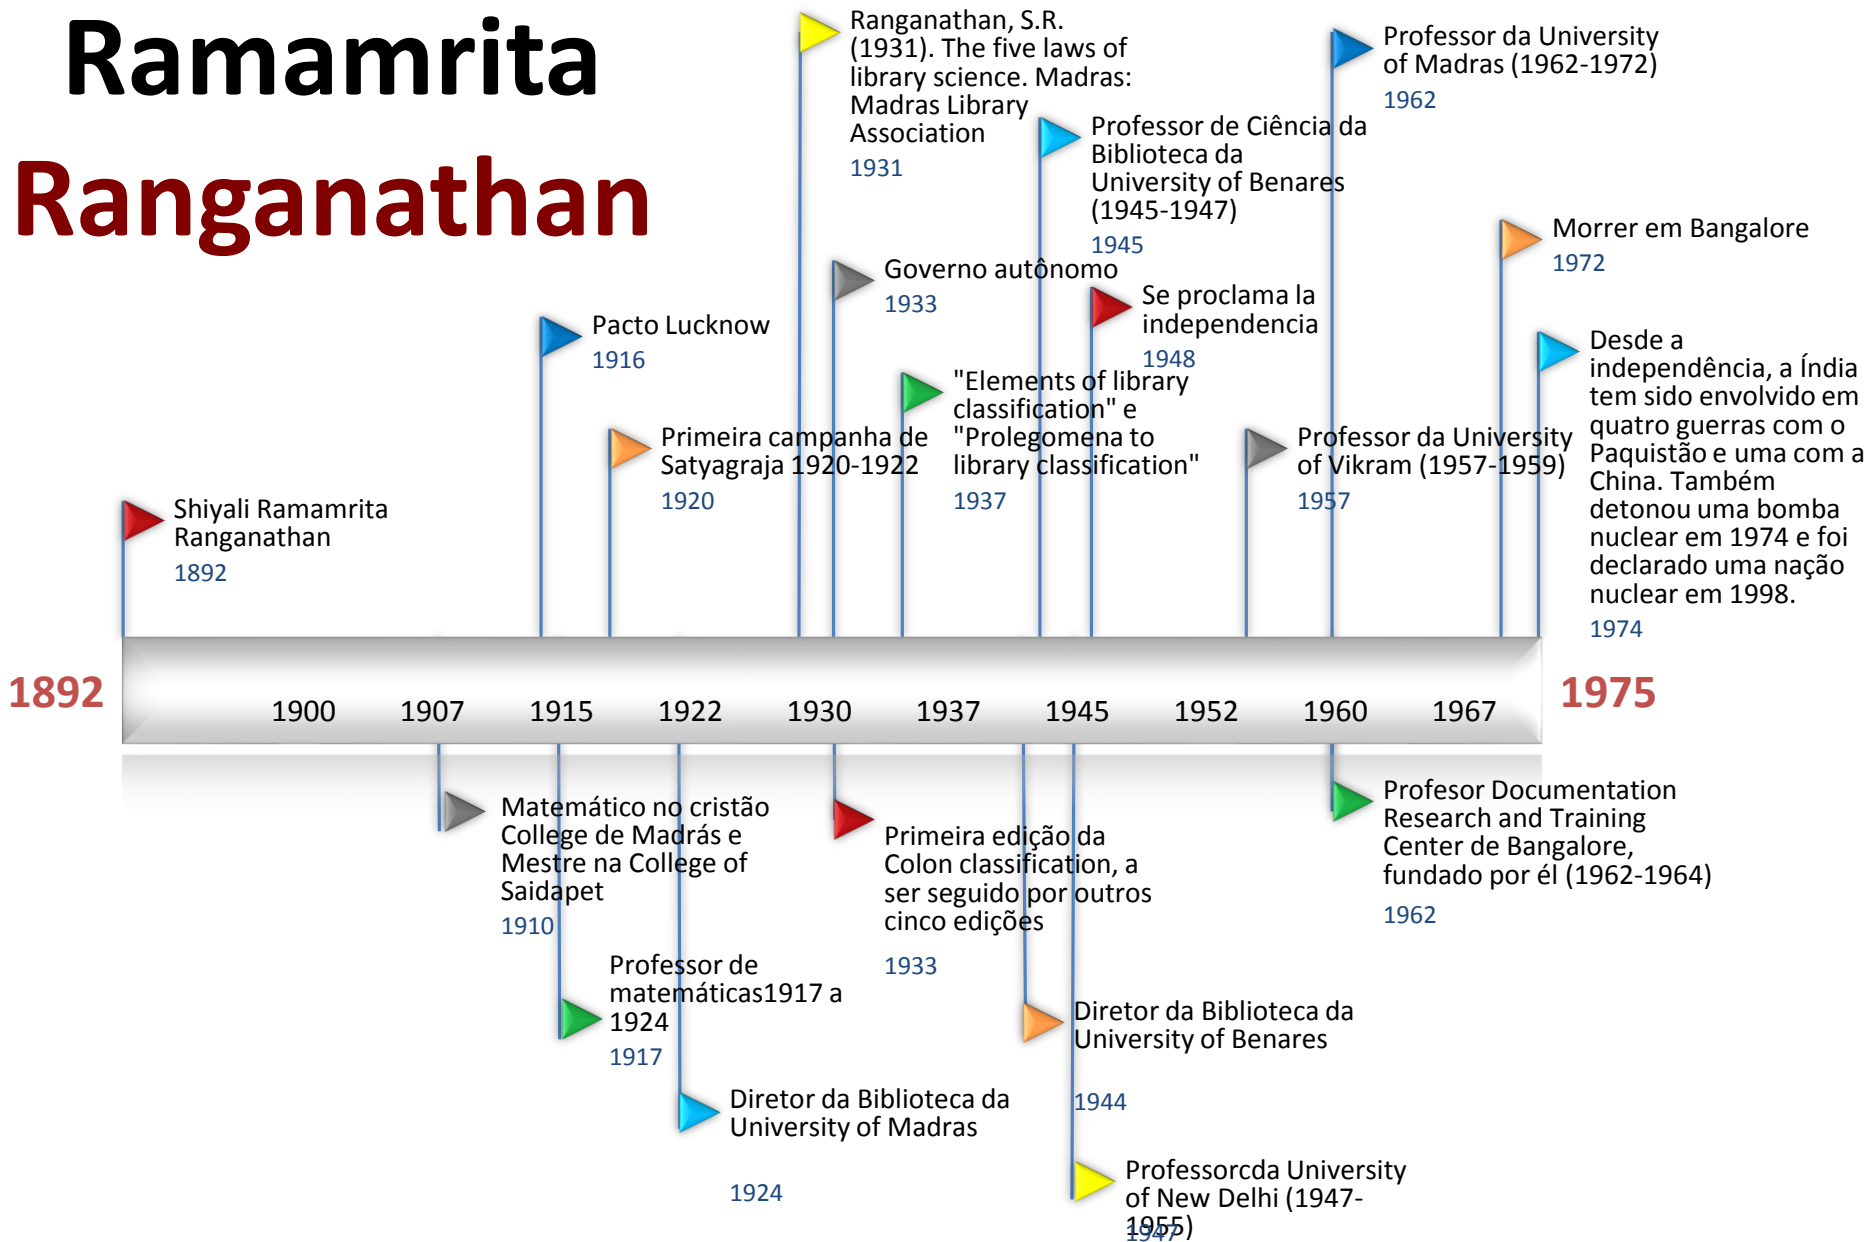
Ramamrita
Ranganathan

Shyiali Ramamrita Ranganathan
1892

Pacto Lucknow
1916

Primeira campanha de Satyagraja 1920-1922
1920

Ranganathan, S.R. (1931). The five laws of library science. Madras: Madras Library Association
1931

Governo autônomo
1933

"Elements of library classification" e "Prolegomena to library classification"
1937

Professor de Ciência da Biblioteca da University of Benares (1945-1947)
1945

Se proclama la independencia
1948

Professor da University of Vikram (1957-1959)
1957

Professor da University of Madras (1962-1972)
1962

Morrer em Bangalore
1972

Desde a independência, a Índia tem sido envolvido em quatro guerras com o Paquistão e uma com a China. Também detonou uma bomba nuclear em 1974 e foi declarado uma nação nuclear em 1998.
1974

1892
1900
1907
1915
1922
1930
1937
1945
1952
1960
1967
1975

Matemático no cristão College de Madrás e Mestre na College of Saidapet
1910

Professor de matemáticas1917 a 1924
1917

Diretor da Biblioteca da University of Madras
1924

Primeira edição da Colon classification, a ser seguido por outros cinco edições
1933

Diretor da Biblioteca da University of Benares
1944

Professorcda University of New Delhi (1947-1955)
1947

Profesor Documentation Research and Training Center de Bangalore, fundado por él (1962-1964)
1962